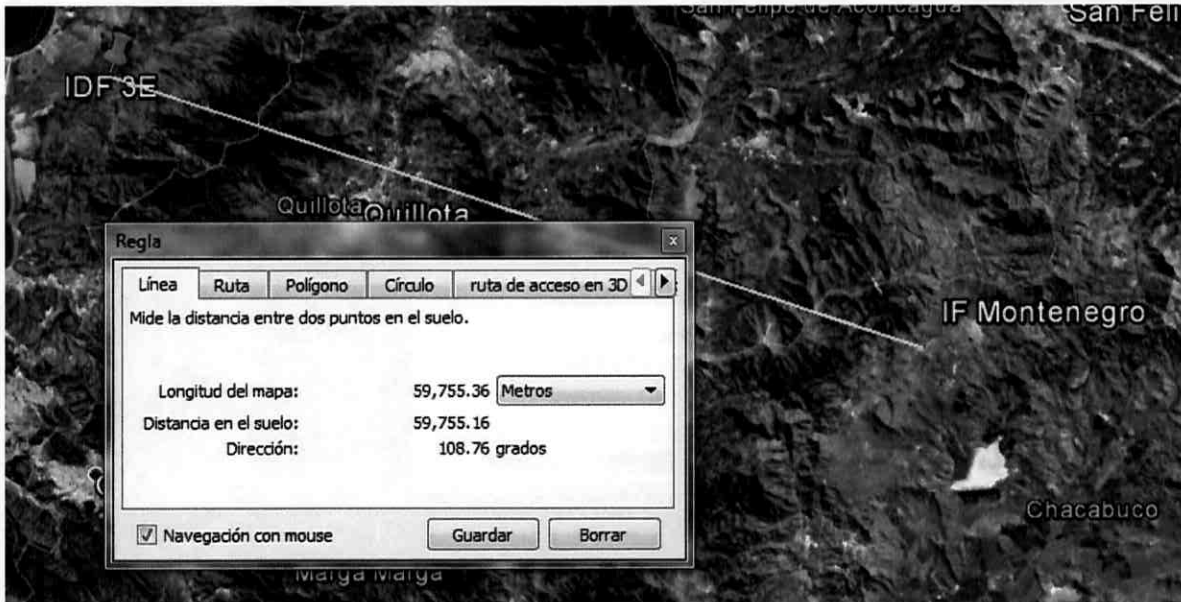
San Felipe de Aconcagua
San Feli

IDF 3E

Quillota Quillota

Regla

Línea | Ruta | Polígono | Círculo | ruta de acceso en 3D

Mide la distancia entre dos puntos en el suelo.

Longitud del mapa: 59,755.36 Metros

Distancia en el suelo: 59,755.16

Dirección: 108.76 grados

Navegación con mouse

Guardar

Borrar

IF Montenegro

Chacabuco

Marga Marga